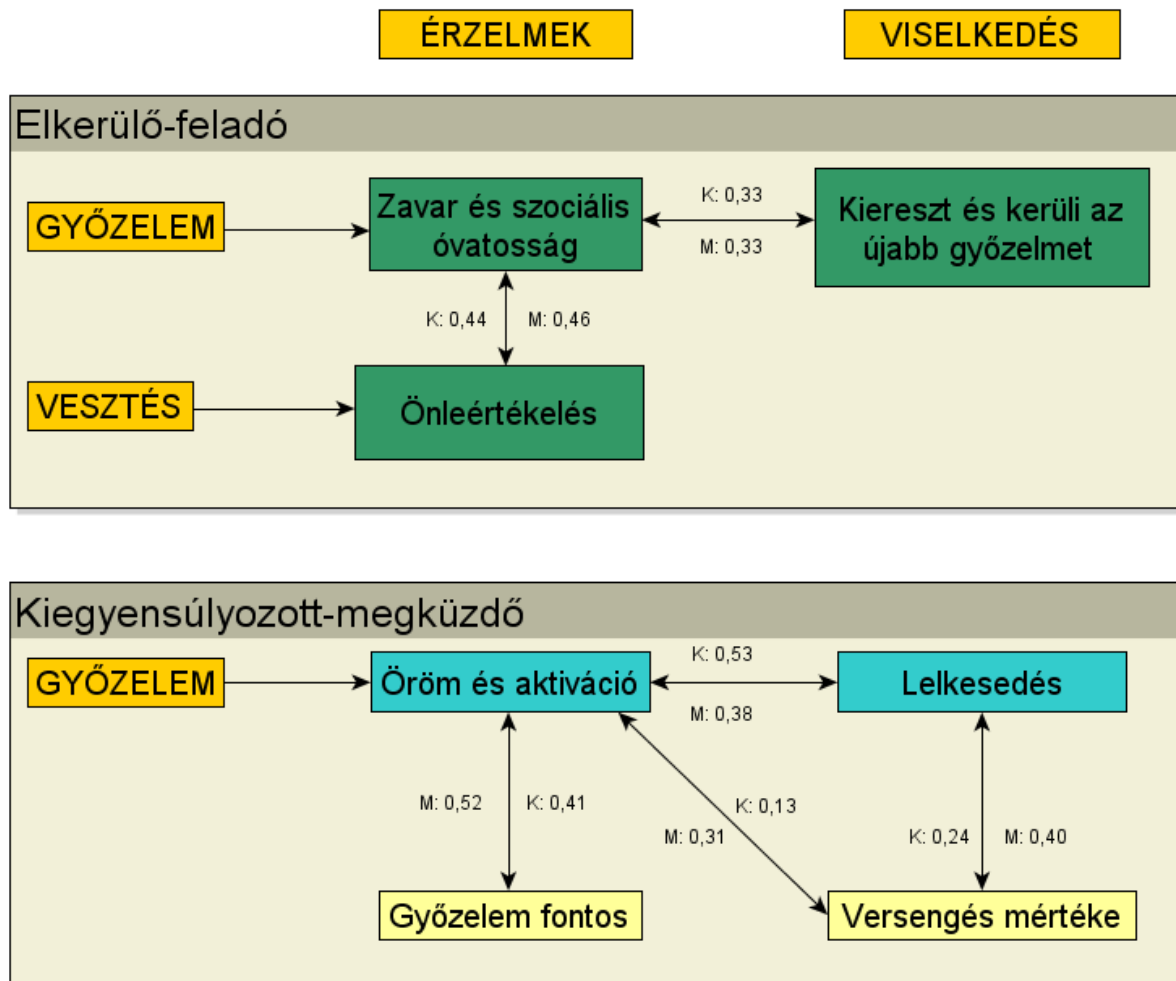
ÉRZELMEK

VISELKEDÉS

Elkerülő-feladó

GYŐZELEM

Zavar és szociális óvatosság

K: 0,33

M: 0,33

Kiereszt és kerüli az újabb győzelmet

K: 0,44

M: 0,46

VESZTÉS

Önleértékelés

Kiegyensúlyozott-megküzdő

GYŐZELEM

Öröm és aktiváció

K: 0,53

M: 0,38

Lelkesedés

M: 0,52

K: 0,41

K: 0,13

M: 0,31

K: 0,24

M: 0,40

Győzelem fontos

Versengés mértéke